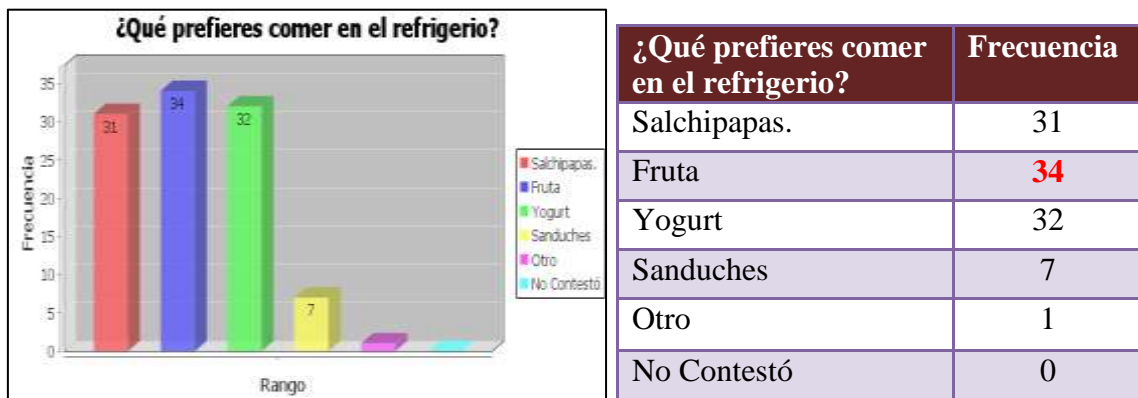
¿Qué prefieres comer en el refrigerio?

35
30
25
20
15
10
5
0

Frecuencia

31
34
32
7

Salchipapas.
Fruta
Yogurt
Sanduches
Otro
No Contestó

Rango

| ¿Qué prefieres comer en el refrigerio? | Frecuencia |
|---|---|
| Salchipapas. | 31 |
| Fruta | 34 |
| Yogurt | 32 |
| Sanduches | 7 |
| Otro | 1 |
| No Contestó | 0 |